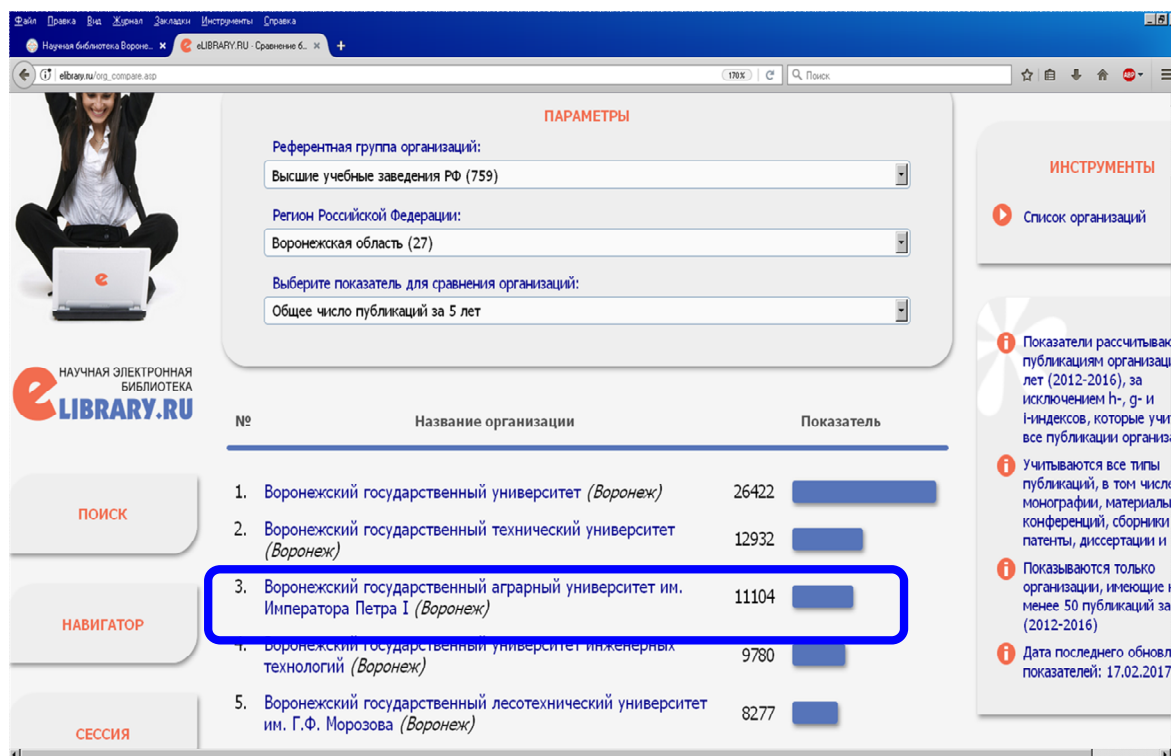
Файл Правка Вид Журнал Закладки Инструменты Справка

Научная библиотека Вороне... ×  eLIBRARY.RU - Сравнение б... ×  +

elibrary.ru/org_compare.asp  170%  Поиск

ПАРАМЕТРЫ

Референтная группа организаций:

Высшие учебные заведения РФ (759)

Регион Российской Федерации:

Воронежская область (27)

Выберите показатель для сравнения организаций:

Общее число публикаций за 5 лет

НАУЧНАЯ ЭЛЕКТРОННАЯ БИБЛИОТЕКА

eLIBRARY.RU

| № | Название организации | Показатель |
|---|---|---|
| 1. | Воронежский государственный университет *(Воронеж)* | 26422 |
| 2. | Воронежский государственный технический университет *(Воронеж)* | 12932 |
| 3. | Воронежский государственный аграрный университет им. Императора Петра I *(Воронеж)* | 11104 |
| 4. | Воронежский государственный университет инженерных технологий *(Воронеж)* | 9780 |
| 5. | Воронежский государственный лесотехнический университет им. Г.Ф. Морозова *(Воронеж)* | 8277 |

ПОИСК

НАВИГАТОР

СЕССИЯ

ИНСТРУМЕНТЫ

Список организаций

Показатели рассчитыва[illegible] публикациям организац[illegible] лет (2012-2016), за исключением h-, g- и i-индексов, которые учи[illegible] все публикации организа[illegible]

Учитываются все типы публикаций, в том числе монографии, материалы конференций, сборники патенты, диссертации и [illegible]

Показываются только организации, имеющие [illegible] менее 50 публикаций за (2012-2016)

Дата последнего обнов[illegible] показателей: 17.02.2017